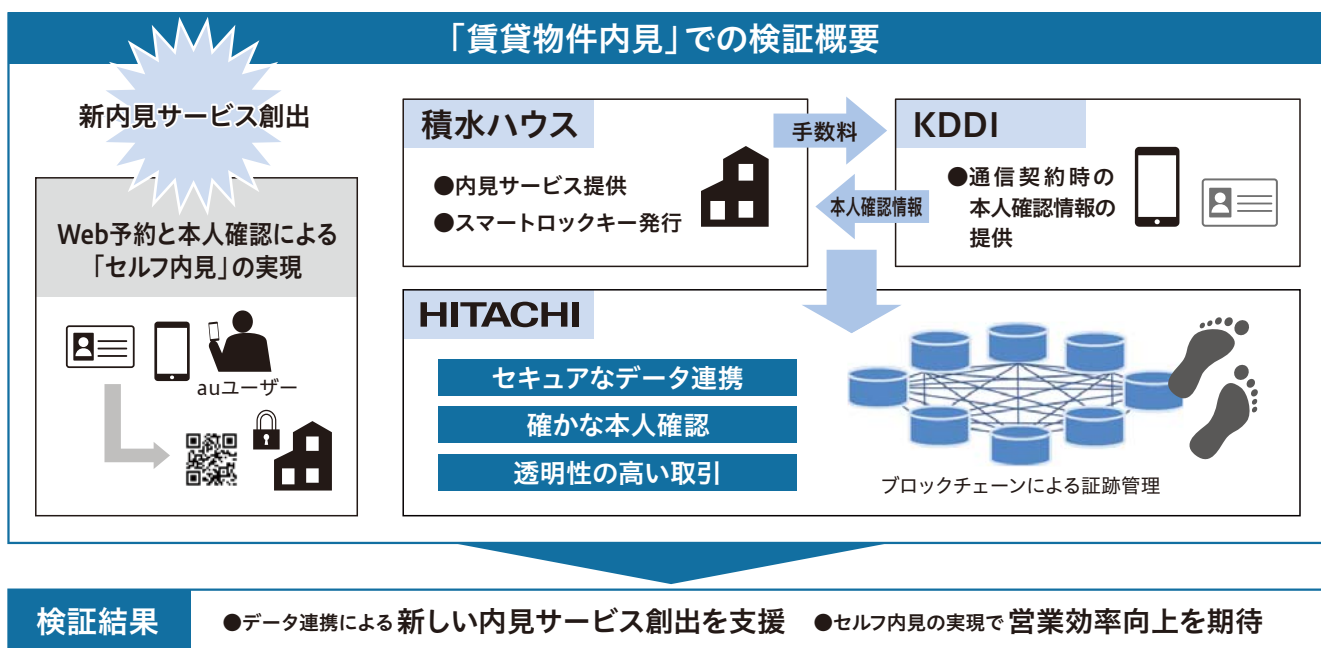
「賃貸物件内見」での検証概要

新内見サービス創出

Web予約と本人確認による「セルフ内見」の実現

auユーザー

積水ハウス

●内見サービス提供
●スマートロックキー発行

手数料

本人確認情報

KDDI

●通信契約時の本人確認情報の提供

HITACHI

セキュアなデータ連携
確かな本人確認
透明性の高い取引

ブロックチェーンによる証跡管理

検証結果

●データ連携による新しい内見サービス創出を支援 ●セルフ内見の実現で営業効率向上を期待